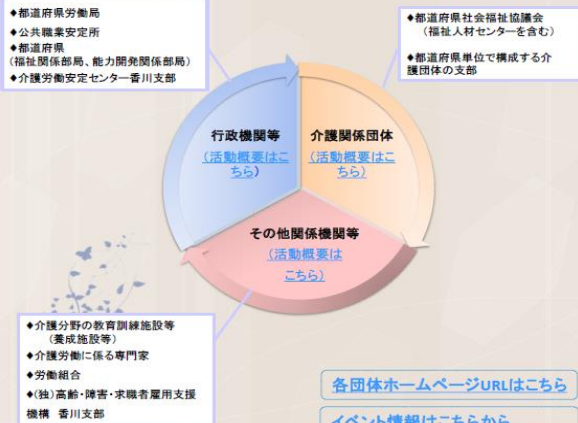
◆都道府県労働局
◆公共職業安定所
◆都道府県
（福祉関係部局、能力開発関係部局）
◆介護労働安定センター香川支部

◆都道府県社会福祉協議会
（福祉人材センターを含む）
◆都道府県単位で構成する介護団体の支部

行政機関等
（活動概要はこちら）

介護関係団体
（活動概要はこちら）

その他関係機関等
（活動概要はこちら）

◆介護分野の教育訓練施設等
（養成施設等）
◆介護労働に係る専門家
◆労働組合
◆(独)高齢・障害・求職者雇用支援機構　香川支部

各団体ホームページURLはこちら

イベント情報はこちらから